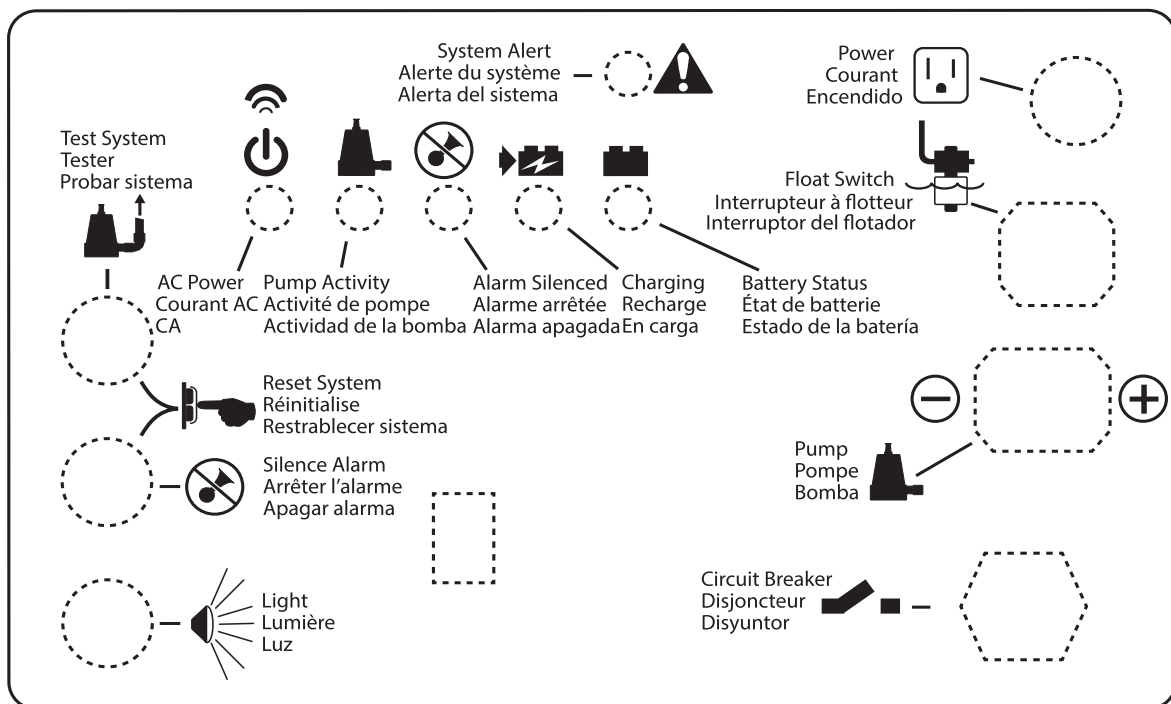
System Alert
Alerte du système
Alerta del sistema

Power
Courant
Encendido

Test System
Tester
Probar sistema

Float Switch
Interrupteur à flotteur
Interruptor del flotador

AC Power
Courant AC
CA

Pump Activity
Activité de pompe
Actividad de la bomba

Alarm Silenced
Alarme arrêtée
Alarma apagada

Charging
Recharge
En carga

Battery Status
État de batterie
Estado de la batería

Reset System
Réinitialise
Restablecer sistema

Silence Alarm
Arrêter l'alarme
Apagar alarma

Pump
Pompe
Bomba

Light
Lumière
Luz

Circuit Breaker
Disjoncteur
Disyuntor